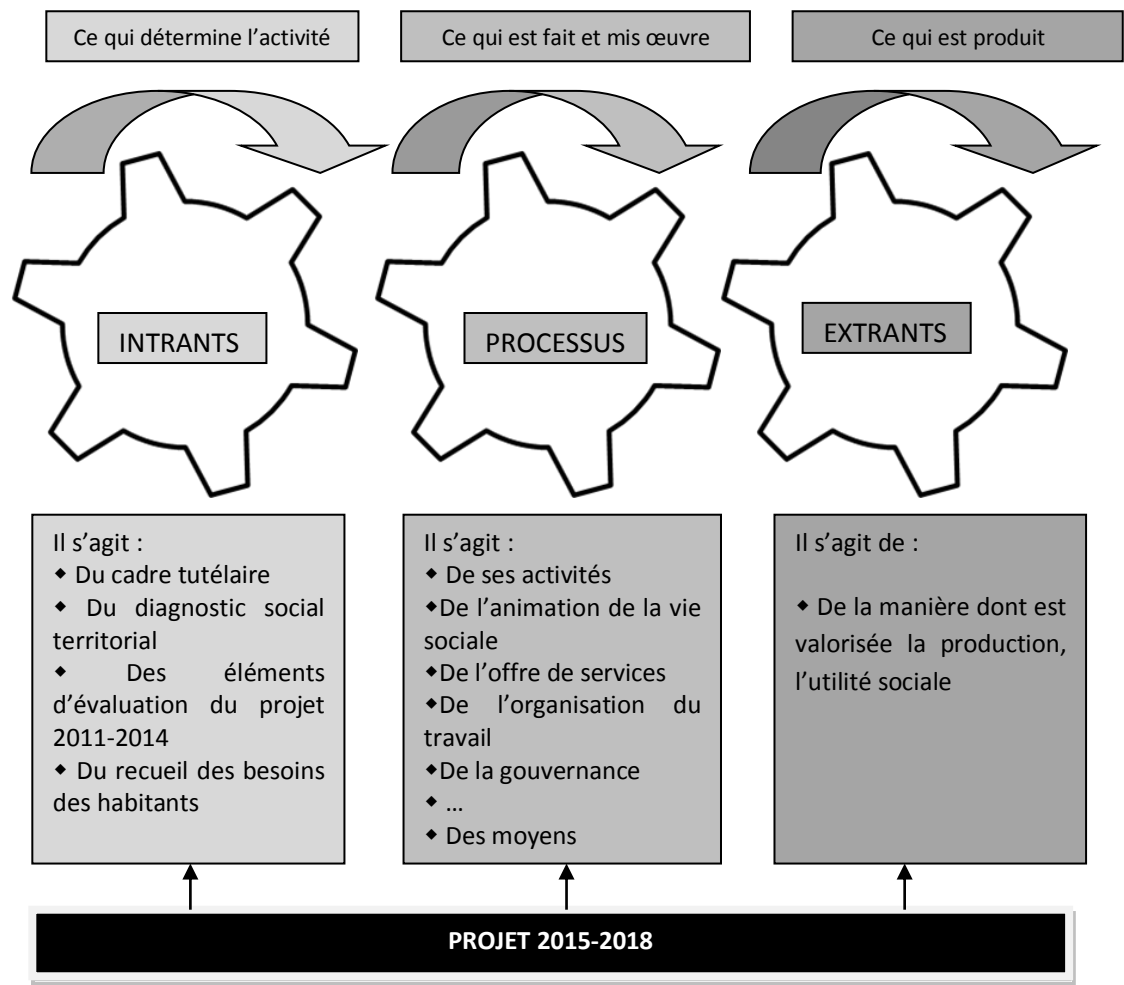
Ce qui détermine l'activité

Ce qui est fait et mis œuvre

Ce qui est produit

INTRANTS

PROCESSUS

EXTRANTS

Il s'agit :
◆ Du cadre tutélaire
◆ Du diagnostic social territorial
◆ Des éléments d'évaluation du projet 2011-2014
◆ Du recueil des besoins des habitants

Il s'agit :
◆ De ses activités
◆De l'animation de la vie sociale
◆De l'offre de services
◆De l'organisation du travail
◆De la gouvernance
◆ …
◆ Des moyens

Il s'agit de :
◆ De la manière dont est valorisée la production, l'utilité sociale

PROJET 2015-2018